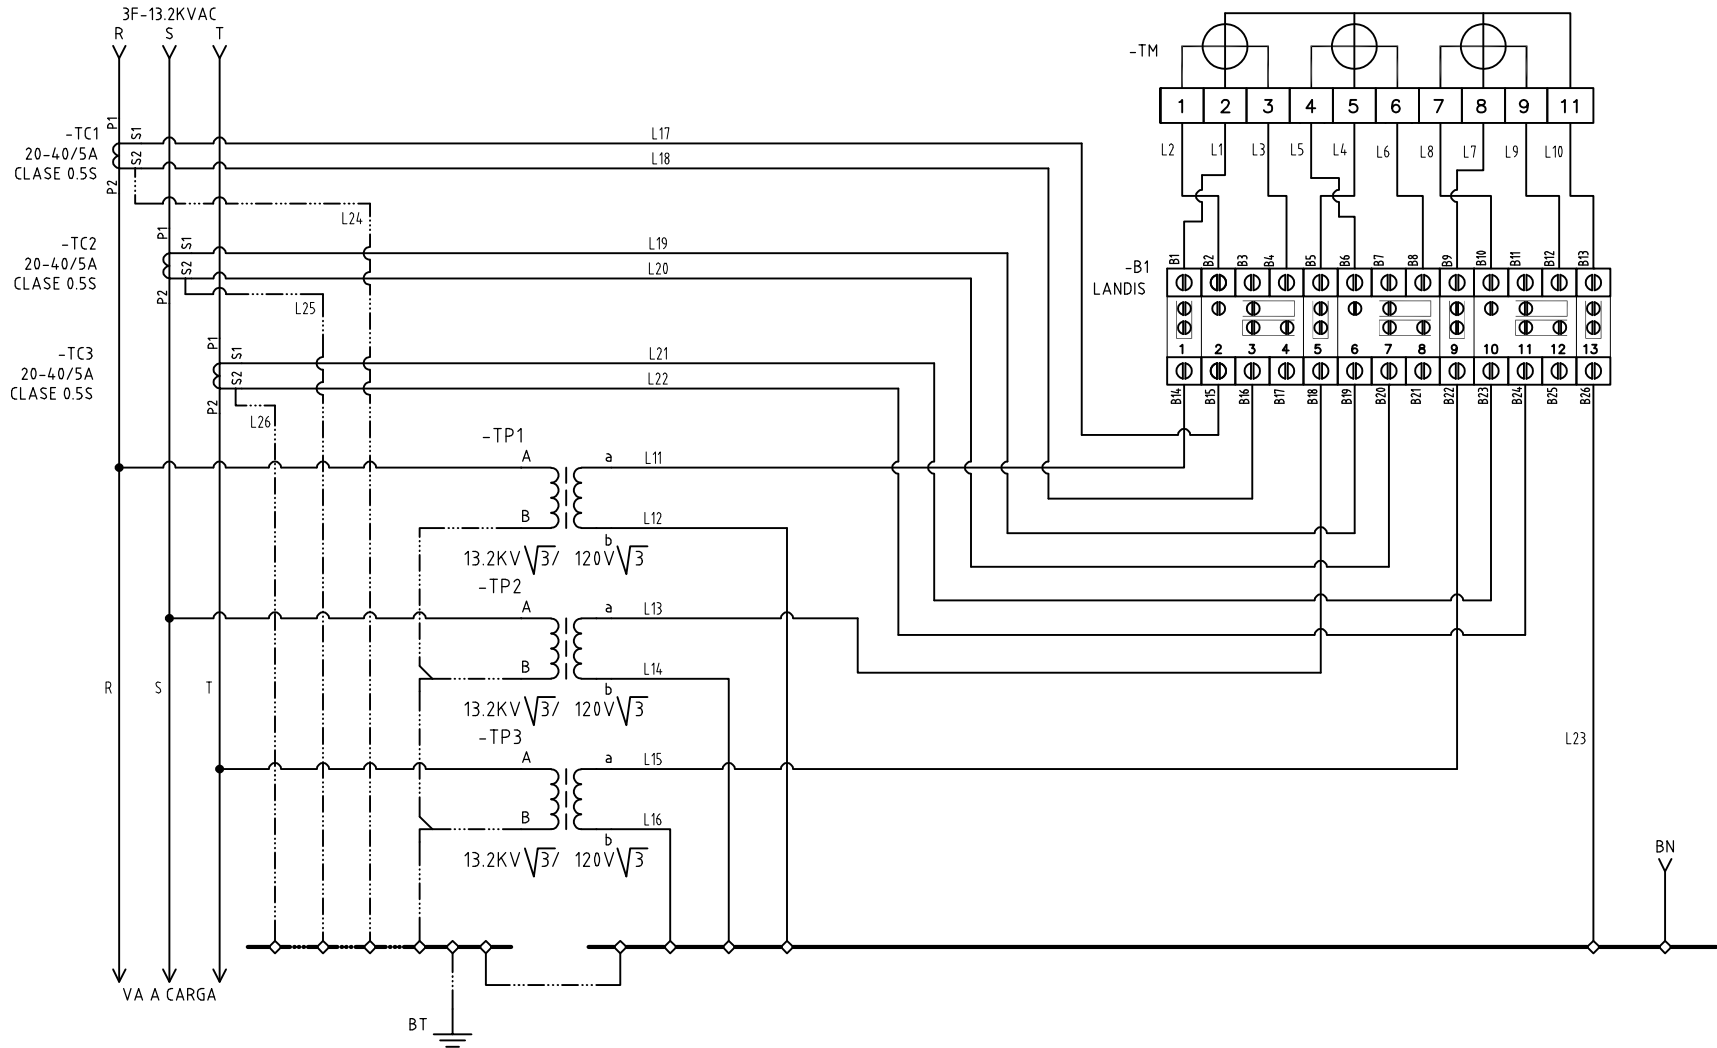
3F-13.2KVAC
R S T

-TM
1 2 3 4 5 6 7 8 9 11
L2 L1 L3 L5 L4 L6 L8 L7 L9 L10

-TC1
20-40/5A
CLASE 0.5S
P1 S1 S2 P2
L17
L18
L24

-TC2
20-40/5A
CLASE 0.5S
P1 S1 S2 P2
L19
L20
L25

-TC3
20-40/5A
CLASE 0.5S
P1 S1 S2 P2
L21
L22
L26

-B1
LANDIS
B1 B2 B3 B4 B5 B6 B7 B8 B9 B10 B11 B12 B13
1 2 3 4 5 6 7 8 9 10 11 12 13
B14 B15 B16 B17 B18 B19 B20 B21 B22 B23 B24 B25 B26

-TP1
A a L11
B L12
b
13.2KV $\sqrt{3}$/ 120V $\sqrt{3}$

-TP2
A a L13
B L14
b
13.2KV $\sqrt{3}$/ 120V $\sqrt{3}$

-TP3
A a L15
B L16
b
13.2KV $\sqrt{3}$/ 120V $\sqrt{3}$

R S T
L23
BN
VA A CARGA
BT